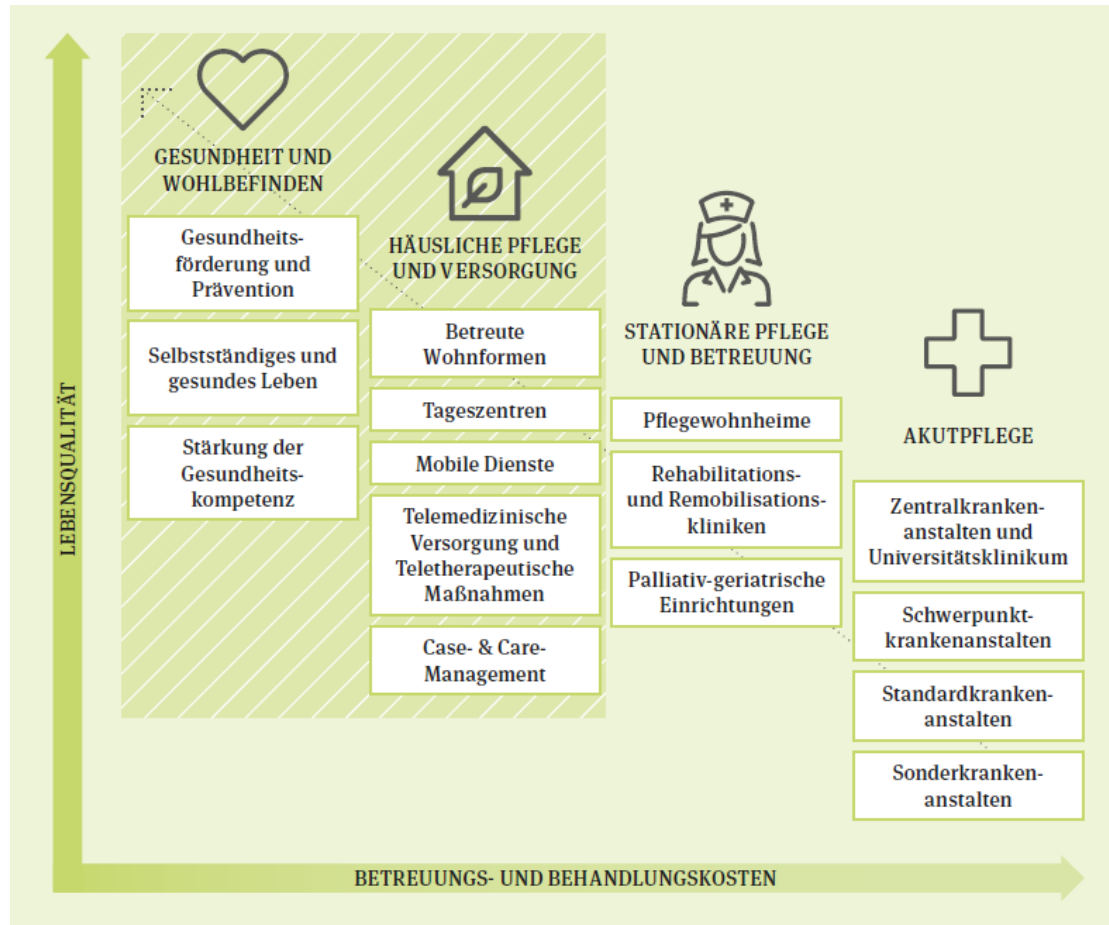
LEBENSQUALITÄT

GESUNDHEIT UND WOHLBEFINDEN

Gesundheitsförderung und Prävention

Selbstständiges und gesundes Leben

Stärkung der Gesundheitskompetenz

HÄUSLICHE PFLEGE UND VERSORGUNG

Betreute Wohnformen

Tageszentren

Mobile Dienste

Telemedizinische Versorgung und Teletherapeutische Maßnahmen

Case- & Care-Management

STATIONÄRE PFLEGE UND BETREUUNG

Pflegewohnheime

Rehabilitations- und Remobilisationskliniken

Palliativ-geriatrische Einrichtungen

AKUTPFLEGE

Zentralkrankenanstalten und Universitätsklinikum

Schwerpunktkrankenanstalten

Standardkrankenanstalten

Sonderkrankenanstalten

BETREUUNGS- UND BEHANDLUNGSKOSTEN